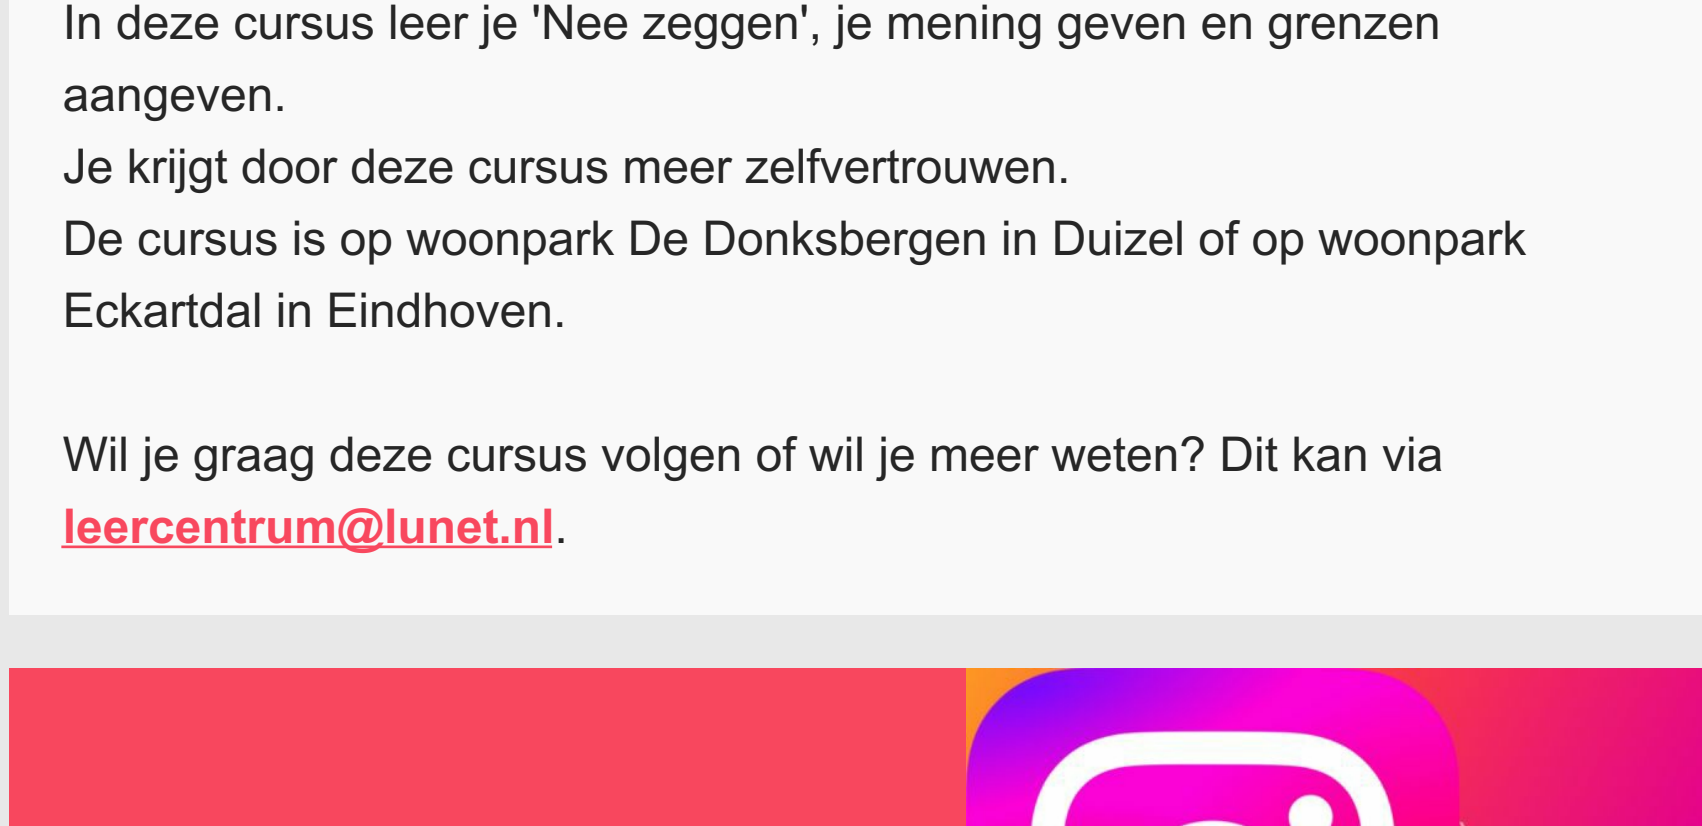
In deze cursus leer je 'Nee zeggen', je mening geven en grenzen aangeven.
Je krijgt door deze cursus meer zelfvertrouwen.
De cursus is op woonpark De Donksbergen in Duizel of op woonpark Eckartdal in Eindhoven.

Wil je graag deze cursus volgen of wil je meer weten? Dit kan via leercentrum@lunet.nl.